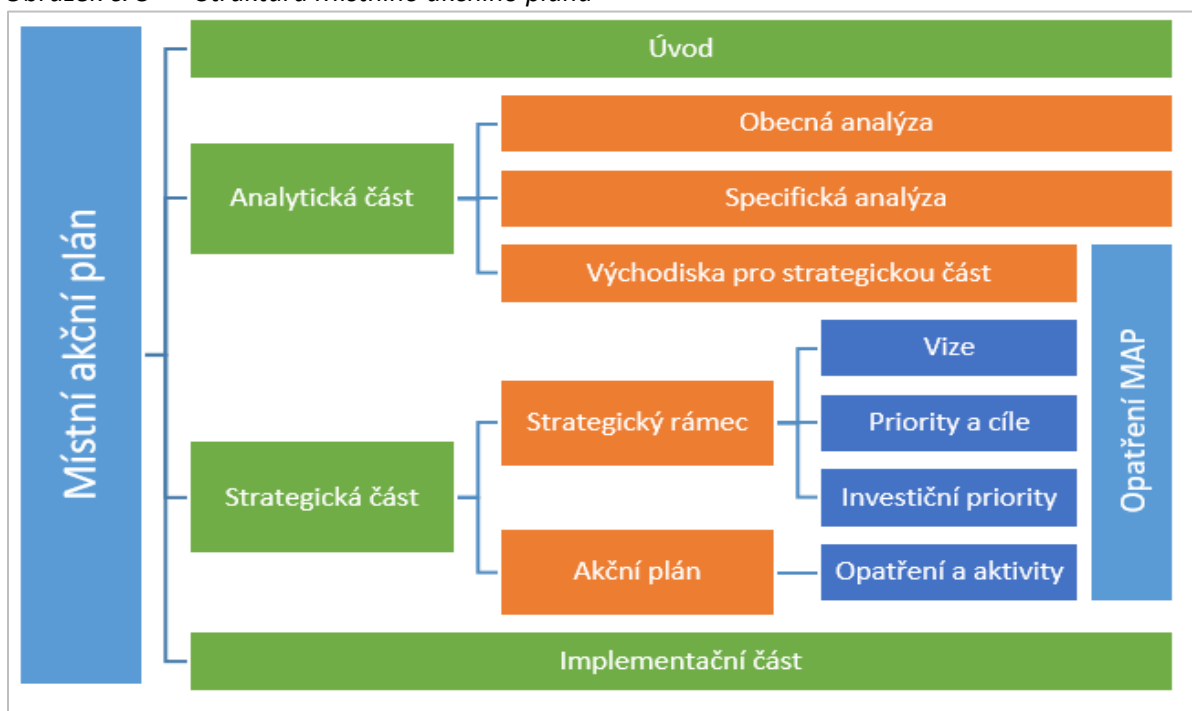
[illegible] Struktura Místního akčního plánu

Místní akční plán

Úvod

Analytická část

Obecná analýza

Specifická analýza

Východiska pro strategickou část

Strategická část

Strategický rámec

Vize

Priority a cíle

Investiční priority

Akční plán

Opatření a aktivity

Opatření MAP

Implementační část